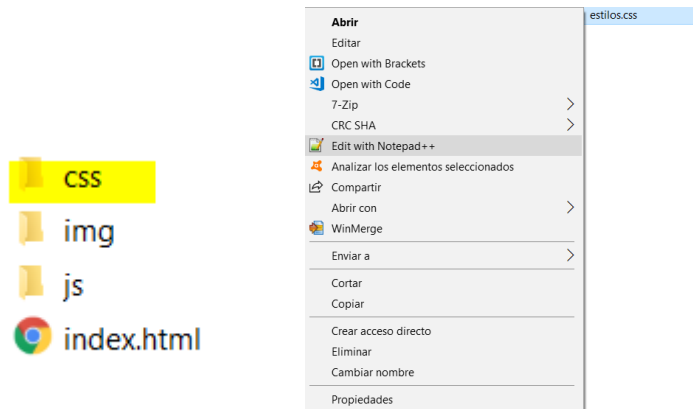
css
img
js
index.html

estilos.css

Abrir
Editar
Open with Brackets
Open with Code
7-Zip
CRC SHA
Edit with Notepad++
Analizar los elementos seleccionados
Compartir
Abrir con
WinMerge
Enviar a
Cortar
Copiar
Crear acceso directo
Eliminar
Cambiar nombre
Propiedades